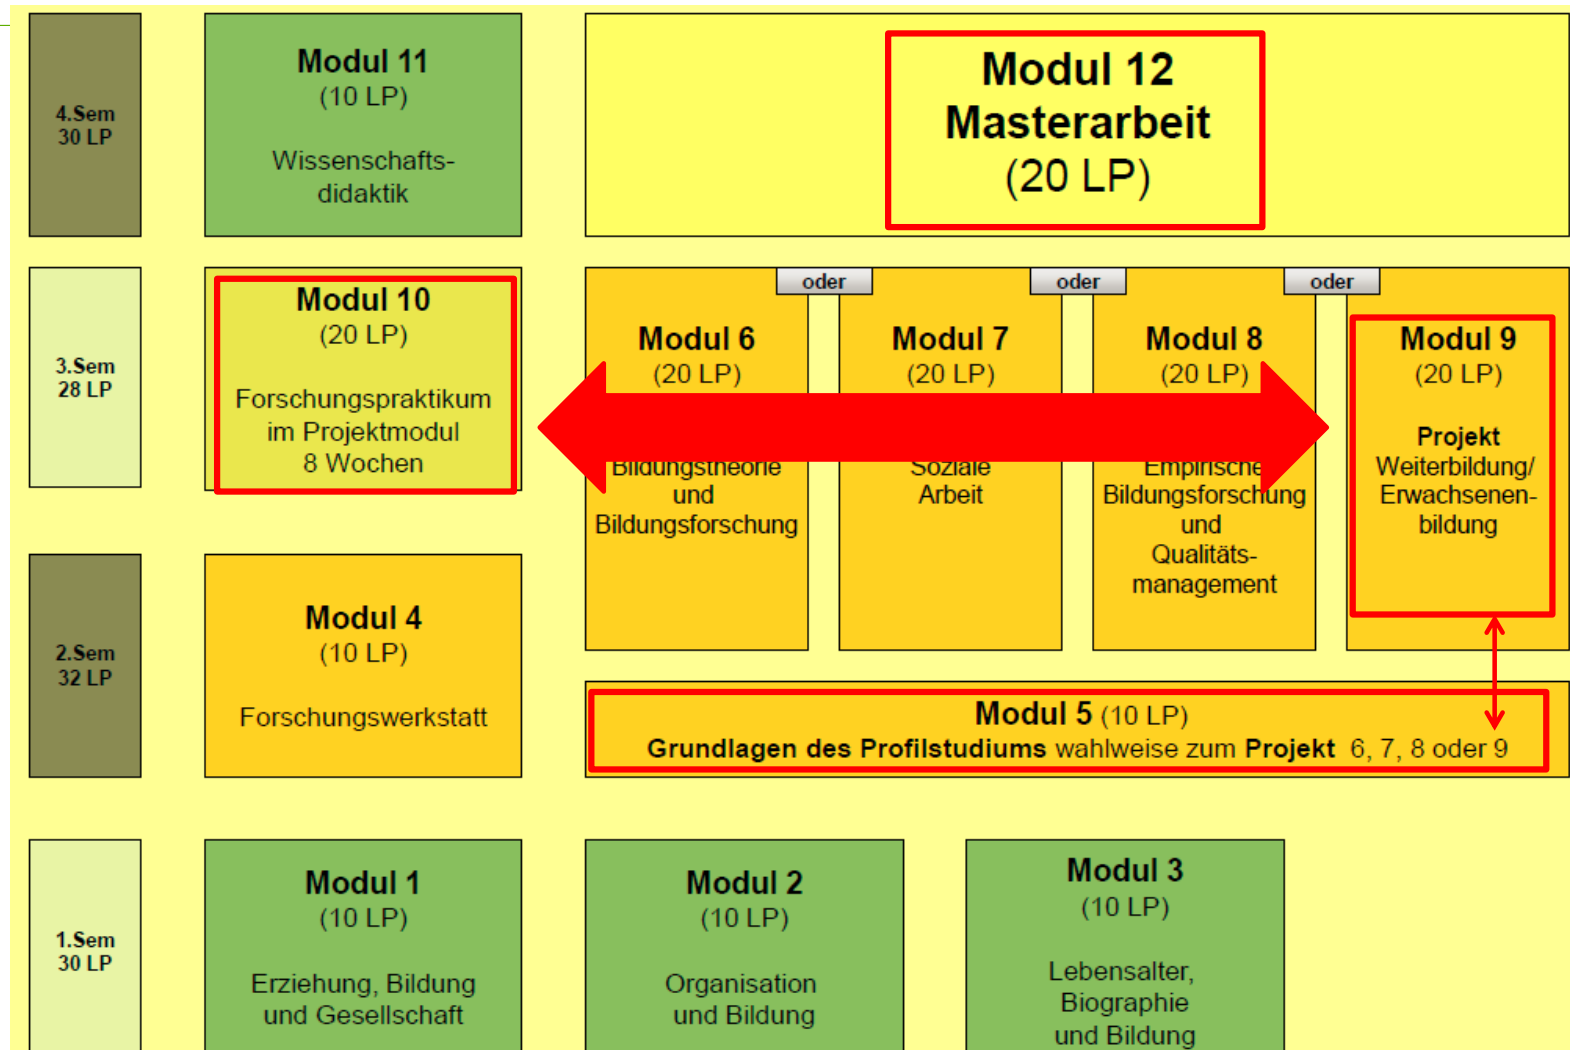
4.Sem
30 LP

Modul 11
(10 LP)
Wissenschaftsdidaktik

Modul 12
Masterarbeit
(20 LP)

3.Sem
28 LP

Modul 10
(20 LP)
Forschungspraktikum im Projektmodul
8 Wochen

oder
oder
oder

Modul 6
(20 LP)
Bildungstheorie und Bildungsforschung

Modul 7
(20 LP)
Soziale Arbeit

Modul 8
(20 LP)
Empirische Bildungsforschung und Qualitätsmanagement

Modul 9
(20 LP)
Projekt
Weiterbildung/ Erwachsenenbildung

2.Sem
32 LP

Modul 4
(10 LP)
Forschungswerkstatt

Modul 5 (10 LP)
Grundlagen des Profilstudiums wahlweise zum Projekt 6, 7, 8 oder 9

1.Sem
30 LP

Modul 1
(10 LP)
Erziehung, Bildung und Gesellschaft

Modul 2
(10 LP)
Organisation und Bildung

Modul 3
(10 LP)
Lebensalter, Biographie und Bildung